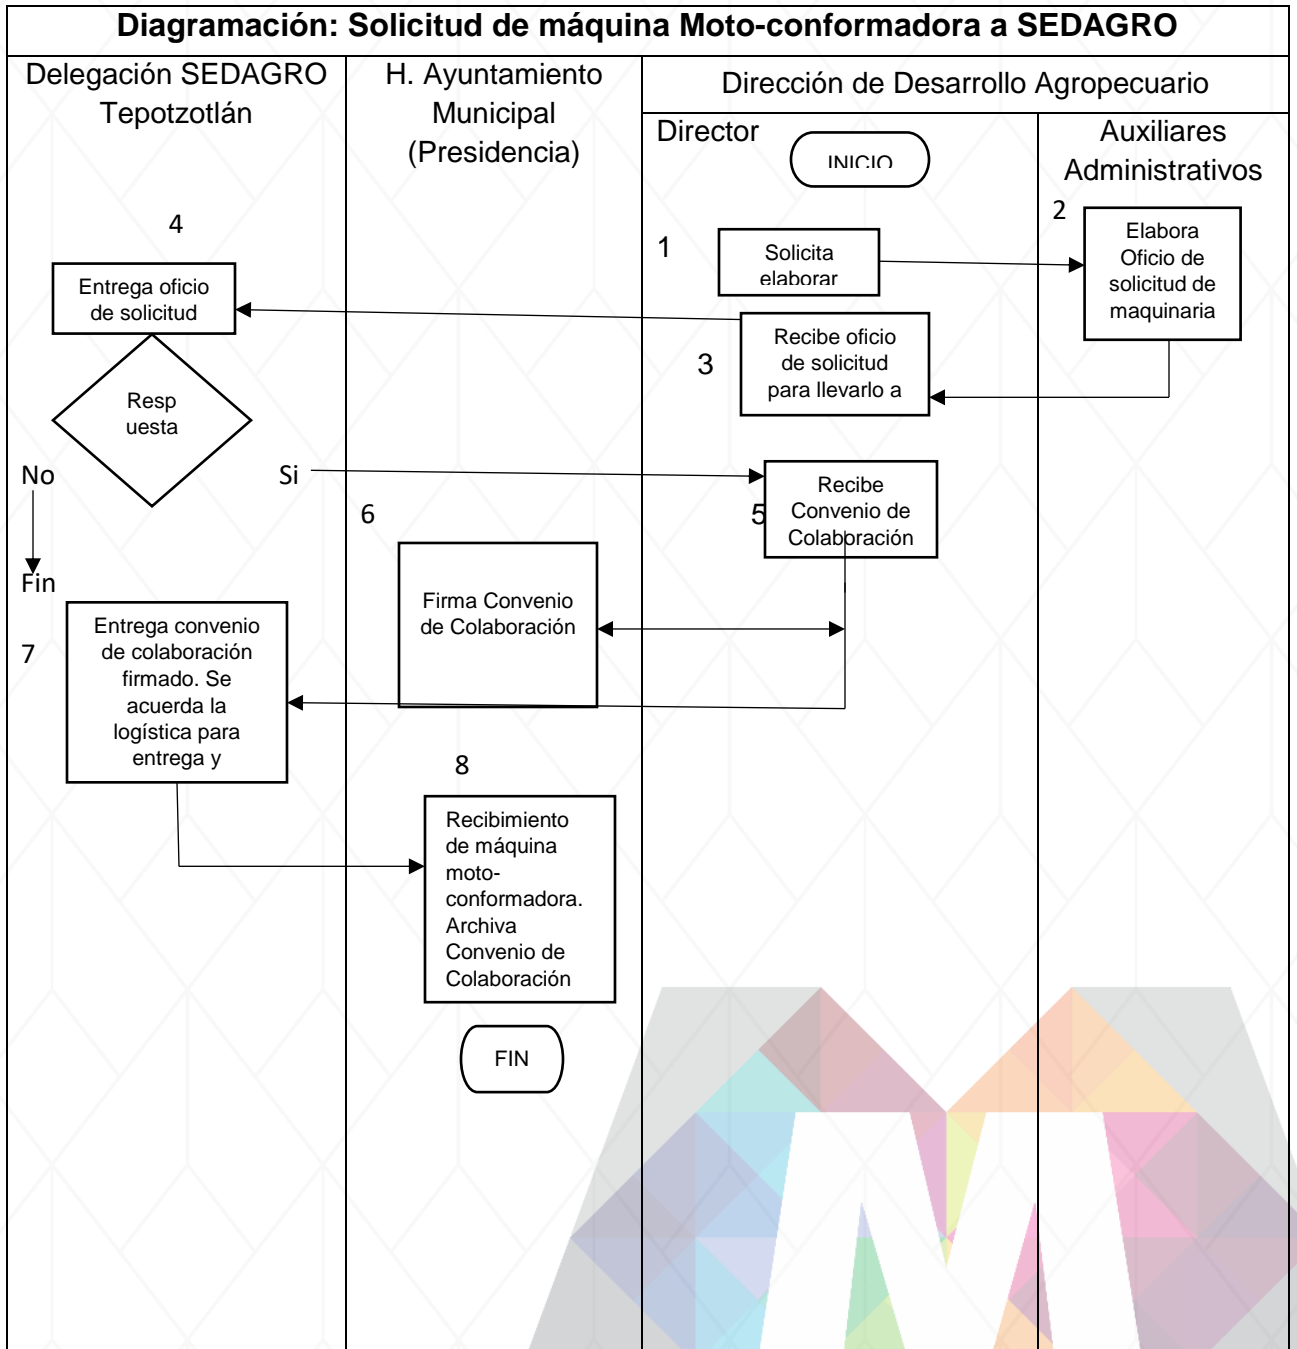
Diagramación: Solicitud de máquina Moto-conformadora a SEDAGRO

Delegación SEDAGRO Tepotzotlán

H. Ayuntamiento Municipal (Presidencia)

Dirección de Desarrollo Agropecuario

Director

Auxiliares Administrativos

INICIO

1

Solicita elaborar

2

Elabora Oficio de solicitud de maquinaria

3

Recibe oficio de solicitud para llevarlo a

4

Entrega oficio de solicitud

Resp uesta

No

Si

Fin

5

Recibe Convenio de Colaboración

6

Firma Convenio de Colaboración

7

Entrega convenio de colaboración firmado. Se acuerda la logística para entrega y

8

Recibimiento de máquina moto-conformadora. Archiva Convenio de Colaboración

FIN